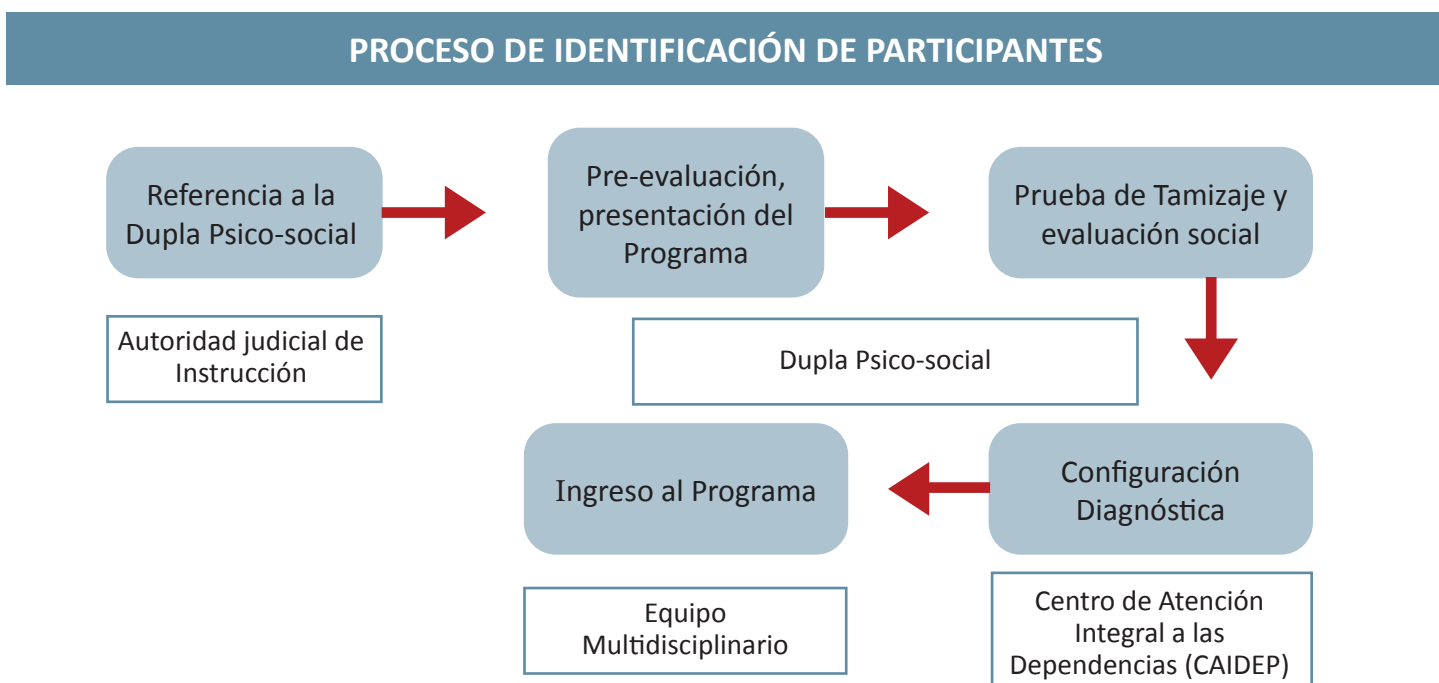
PROCESO DE IDENTIFICACIÓN DE PARTICIPANTES

Referencia a la Dupla Psico-social

Pre-evaluación, presentación del Programa

Prueba de Tamizaje y evaluación social

Autoridad judicial de Instrucción

Dupla Psico-social

Ingreso al Programa

Configuración Diagnóstica

Equipo Multidisciplinario

Centro de Atención Integral a las Dependencias (CAIDEP)